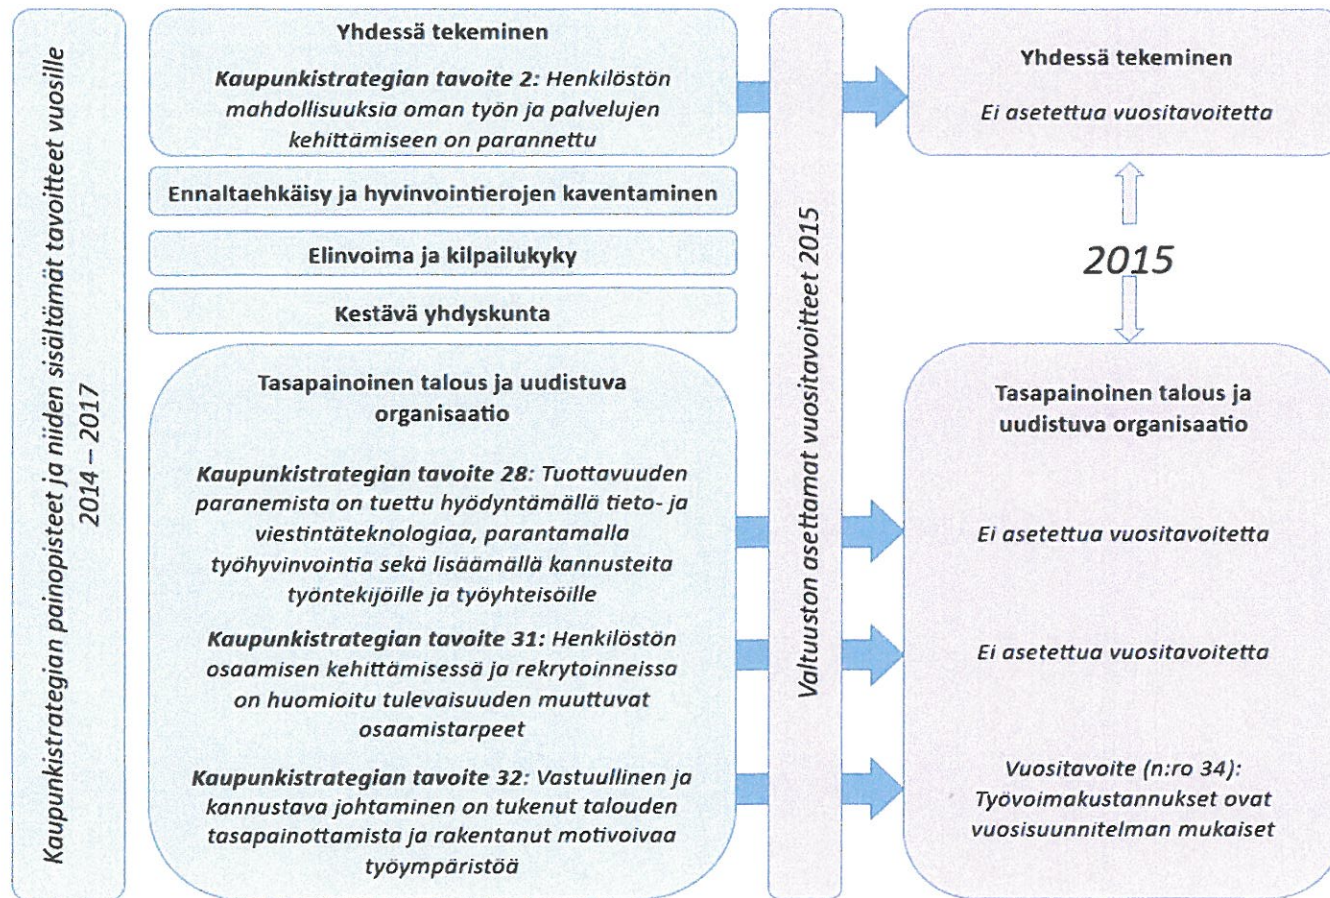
Kaupunkistrategian painopisteet ja niiden sisältämät tavoitteet vuosille 2014 – 2017

Yhdessä tekeminen

Kaupunkistrategian tavoite 2: Henkilöstön mahdollisuuksia oman työn ja palvelujen kehittämiseen on parannettu

Ennaltaehkäisy ja hyvinvointierojen kaventaminen

Elinvoima ja kilpailukyky

Kestävä yhdyskunta

Tasapainoinen talous ja uudistuva organisaatio

Kaupunkistrategian tavoite 28: Tuottavuuden paranemista on tuettu hyödyntämällä tieto- ja viestintäteknologiaa, parantamalla työhyvinvointia sekä lisäämällä kannusteita työntekijöille ja työyhteisöille

Kaupunkistrategian tavoite 31: Henkilöstön osaamisen kehittämisessä ja rekrytoinneissa on huomioitu tulevaisuuden muuttuvat osaamistarpeet

Kaupunkistrategian tavoite 32: Vastuullinen ja kannustava johtaminen on tukenut talouden tasapainottamista ja rakentanut motivoivaa työympäristöä

Valtuuston asettamat vuositavoitteet 2015

Yhdessä tekeminen

Ei asetettua vuositavoitetta

2015

Tasapainoinen talous ja uudistuva organisaatio

Ei asetettua vuositavoitetta

Ei asetettua vuositavoitetta

Vuositavoite (n:ro 34): Työvoimakustannukset ovat vuosisuunnitelman mukaiset